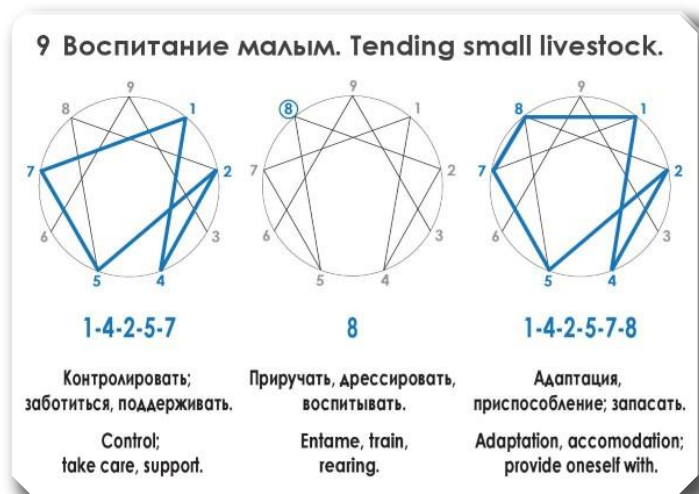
9 Воспитание малым. Tending small livestock.

9
8 1
7 2
6 3
5 4

1-4-2-5-7

Контролировать; заботиться, поддерживать.

Control; take care, support.

9
8 1
7 2
6 3
5 4

8

Приручать, дрессировать, воспитывать.

Entame, train, rearing.

9
8 1
7 2
6 3
5 4

1-4-2-5-7-8

Адаптация, приспособление; запасать.

Adaptation, accomodation; provide oneself with.